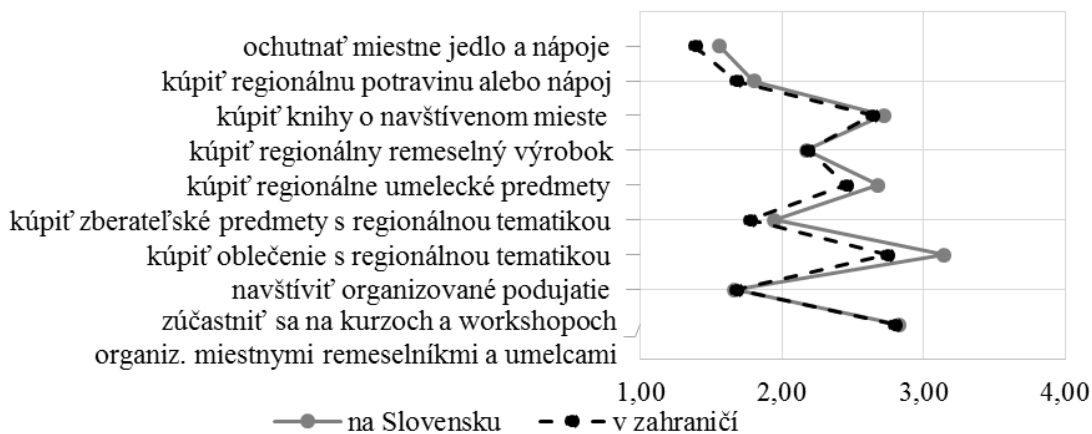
ochutnať miestne jedlo a nápoje
kúpiť regionálnu potravinu alebo nápoj
kúpiť knihy o navštívenom mieste
kúpiť regionálny remeselný výrobok
kúpiť regionálne umelecké predmety
kúpiť zberateľské predmety s regionálnou tematikou
kúpiť oblečenie s regionálnou tematikou
navštíviť organizované podujatie
zúčastniť sa na kurzoch a workshopoch organiz. miestnymi remeselníkmi a umelcami

1,00
2,00
3,00
4,00

na Slovensku
v zahraničí